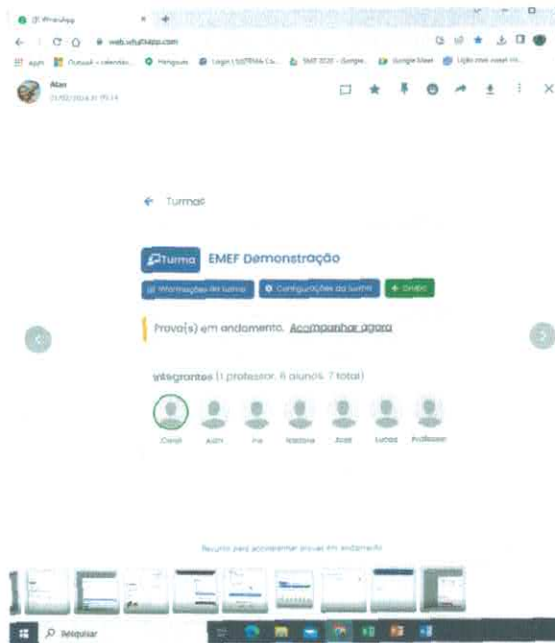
(1) WhatsApp
web.whatsapp.com
Apps Outlook - calendário... Pergunte Login | SISTEMA Co... SME 2020 - Google... Google Meet Lição mais usual ...
Alan
21/02/2024 às 09:14

← Turmas

Turma EMEF Demonstração

Informações da turma  Configurações da turma  + Grupo

Prova(s) em andamento. Acompanhar agora

Integrantes (1 professor, 6 alunos, 7 total)

Carol  Alan  Ine  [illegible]  Ana  Lucas  Professor

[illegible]

Pesquisar